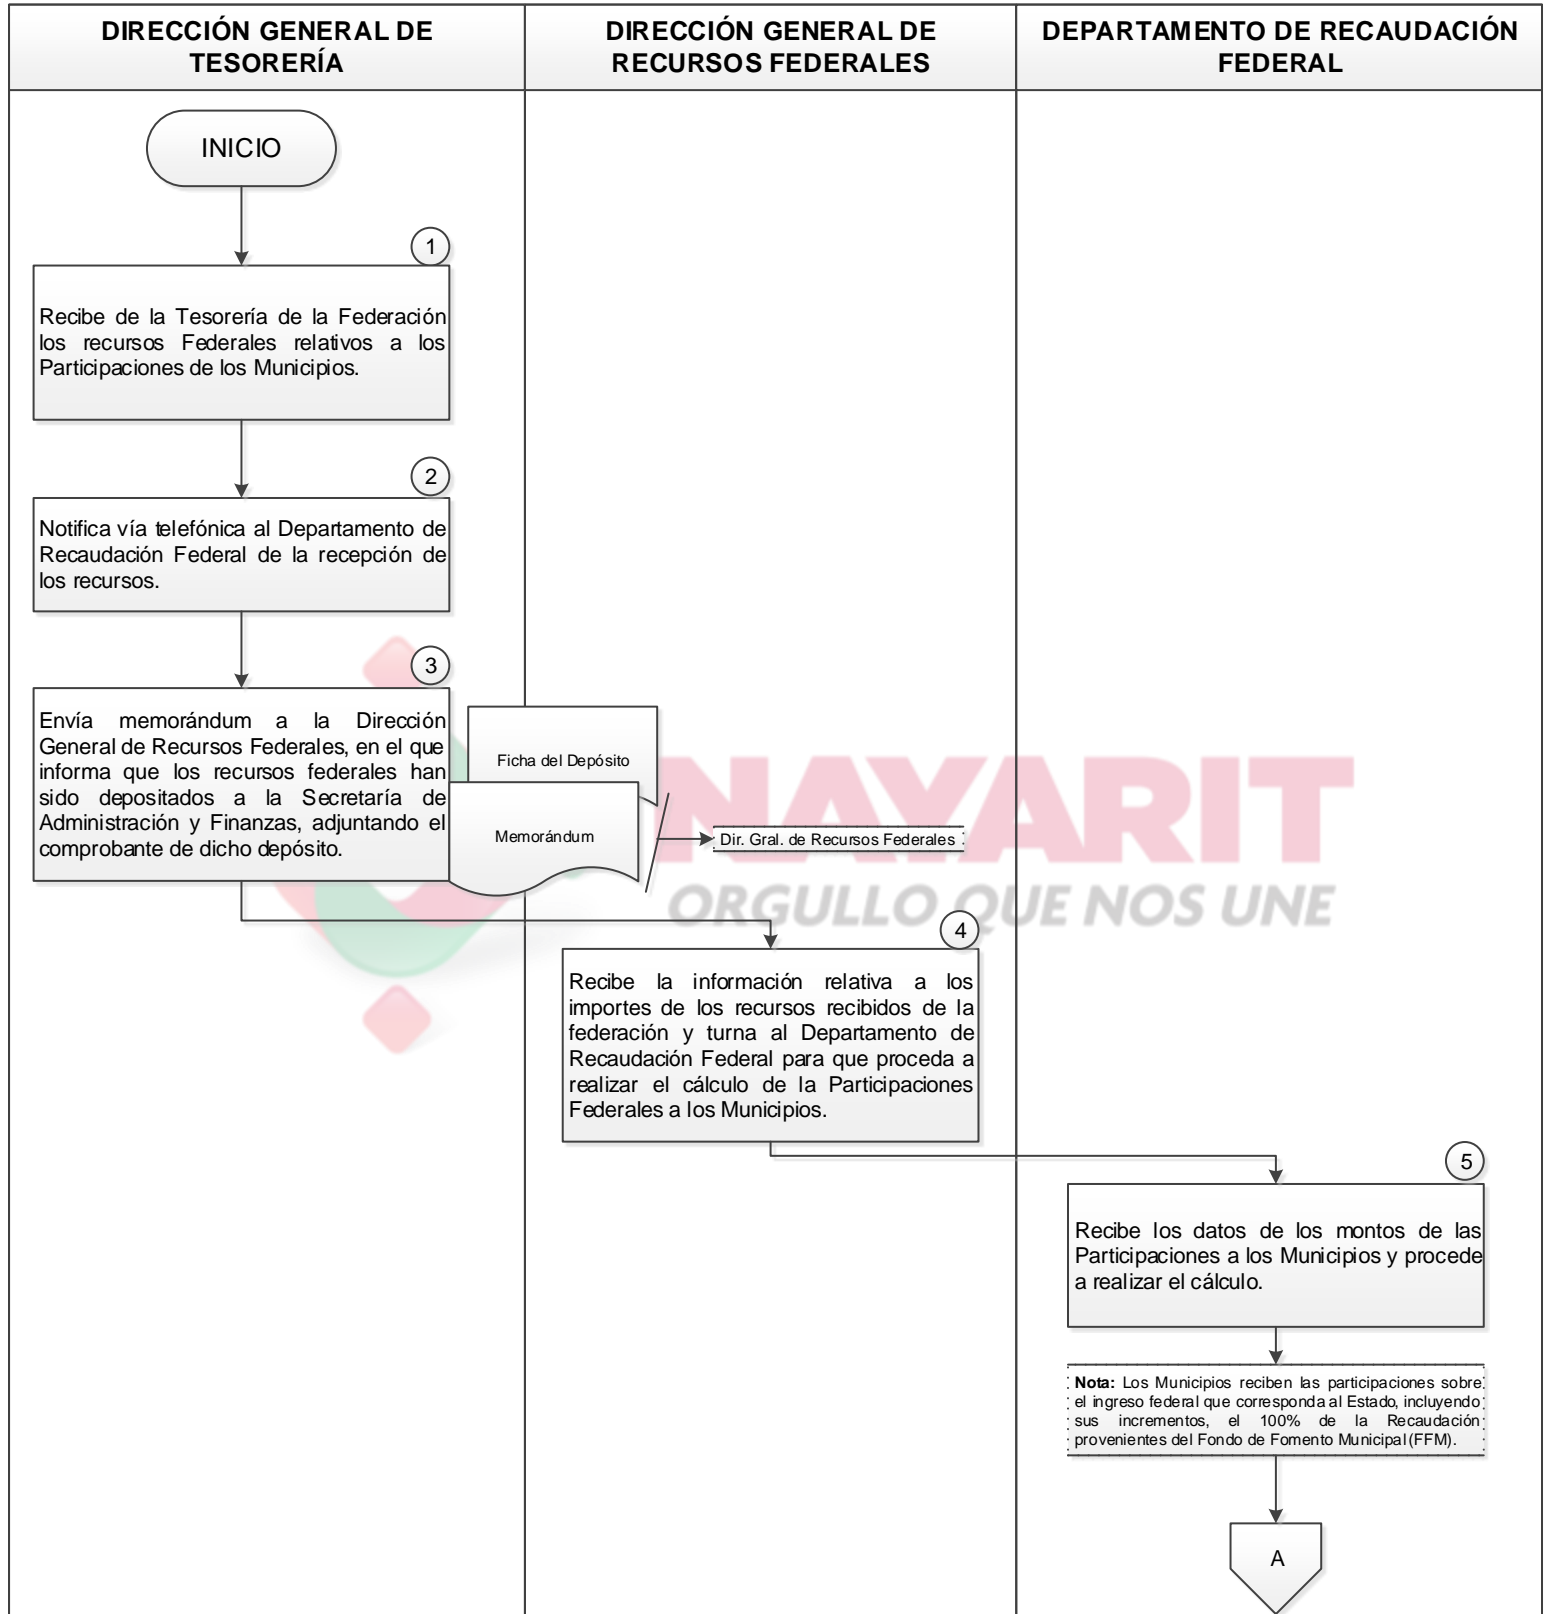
| DIRECCIÓN GENERAL DE TESORERÍA | DIRECCIÓN GENERAL DE RECURSOS FEDERALES | DEPARTAMENTO DE RECAUDACIÓN FEDERAL |
|---|---|---|

INICIO

1

Recibe de la Tesorería de la Federación los recursos Federales relativos a los Participaciones de los Municipios.

2

Notifica vía telefónica al Departamento de Recaudación Federal de la recepción de los recursos.

3

Envía memorándum a la Dirección General de Recursos Federales, en el que informa que los recursos federales han sido depositados a la Secretaría de Administración y Finanzas, adjuntando el comprobante de dicho depósito.

Ficha del Depósito

Memorándum

Dir. Gral. de Recursos Federales

NAYARIT
ORGULLO QUE NOS UNE

4

Recibe la información relativa a los importes de los recursos recibidos de la federación y turna al Departamento de Recaudación Federal para que proceda a realizar el cálculo de la Participaciones Federales a los Municipios.

5

Recibe los datos de los montos de las Participaciones a los Municipios y procede a realizar el cálculo.

**Nota:** Los Municipios reciben las participaciones sobre el ingreso federal que corresponda al Estado, incluyendo sus incrementos, el 100% de la Recaudación provenientes del Fondo de Fomento Municipal (FFM).

A